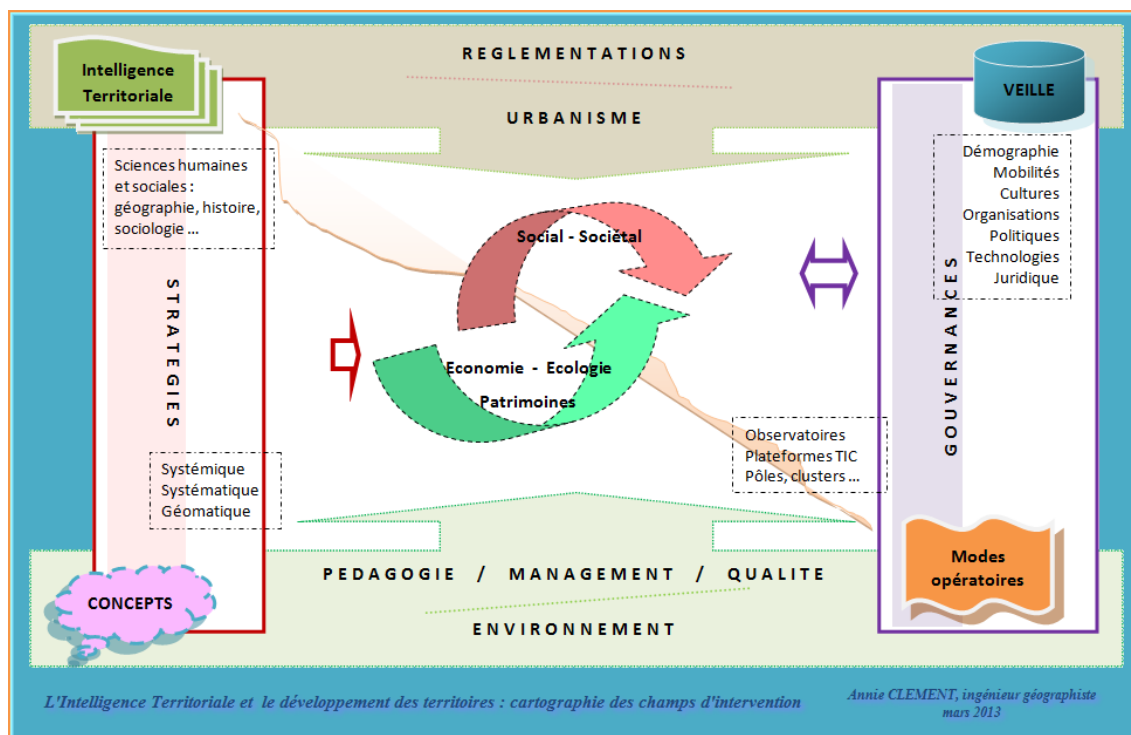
REGLEMENTATIONS

URBANISME

Intelligence Territoriale

VEILLE

Sciences humaines et sociales : géographie, histoire, sociologie ...

Démographie
Mobilités
Cultures
Organisations
Politiques
Technologies
Juridique

Social - Sociétal

STRATEGIES

GOUVERNANCES

Economie - Ecologie
Patrimoines

Observatoires
Plateformes TIC
Pôles, clusters ...

Systémique
Systématique
Géomatique

Modes opératoires

PEDAGOGIE / MANAGEMENT / QUALITE

CONCEPTS

ENVIRONNEMENT

L'Intelligence Territoriale et le développement des territoires : cartographie des champs d'intervention

Annie CLEMENT, ingénieur géographiste
mars 2013